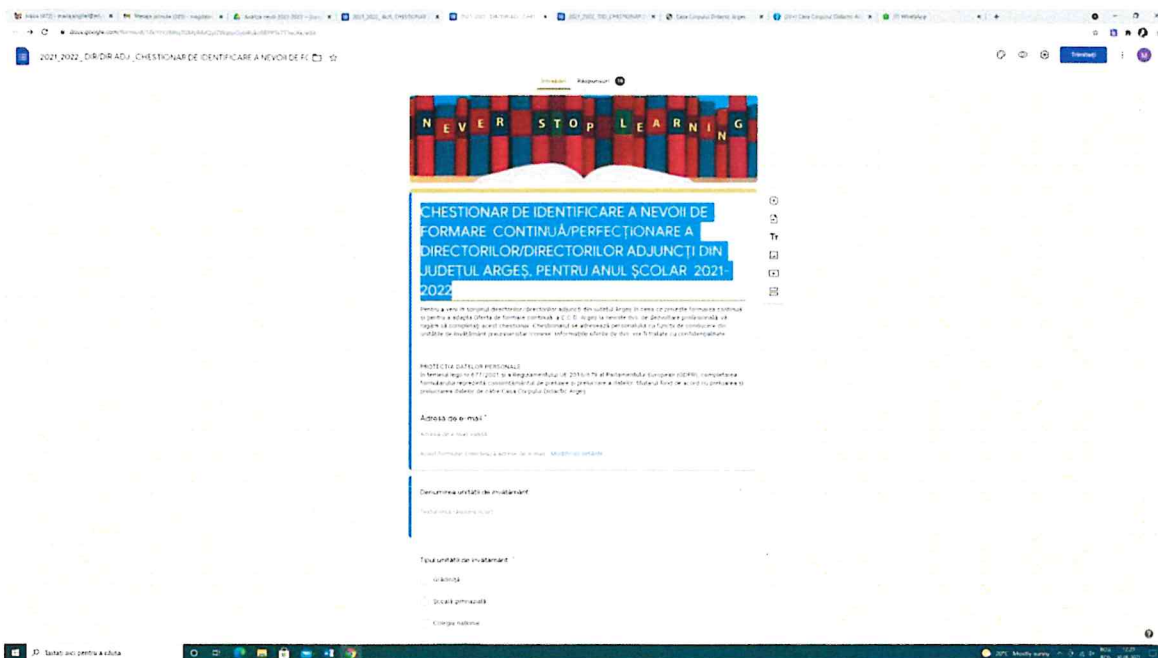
2021_2022_DIR/DIR ADJ_CHESTIONAR DE IDENTIFICARE A NEVOII DE FC

Trimiteți

Întrebări Răspunsuri

N E V E R S T O P L E A R N I N G

CHESTIONAR DE IDENTIFICARE A NEVOII DE FORMARE CONTINUĂ/PERFECȚIONARE A DIRECTORILOR/DIRECTORILOR ADJUNCȚI DIN JUDEȚUL ARGEȘ, PENTRU ANUL ȘCOLAR 2021-2022

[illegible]

PROTECȚIA DATELOR PERSONALE
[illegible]

Adresă de e-mail *

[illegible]

Denumirea unității de învățământ

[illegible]

Tipul unității de învățământ

Grădiniță

Școală gimnazială

Colegiu național

Tastați aici pentru a căuta